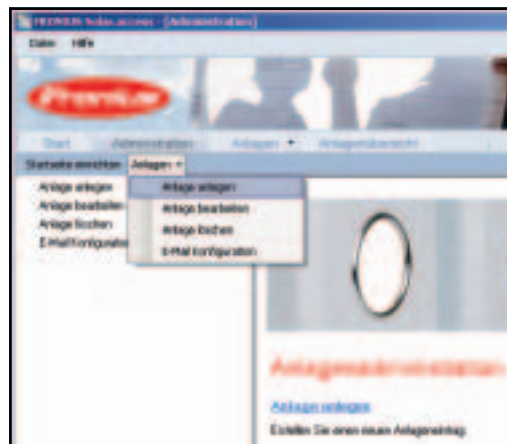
FRONIUS Solar.access - [Administration]

Datei Hilfe

Fronius

Start Administration Anlagen Anlagenübersicht

Startseite einrichten Anlagen

Anlage anlegen
Anlage bearbeiten
Anlage löschen
E-Mail Konfiguration

Anlage anlegen
Anlage bearbeiten
Anlage löschen
E-Mail Konfiguration

Anlagenadministration

Anlagen anlegen
Erstellen Sie einen neuen Anlageneintrag.